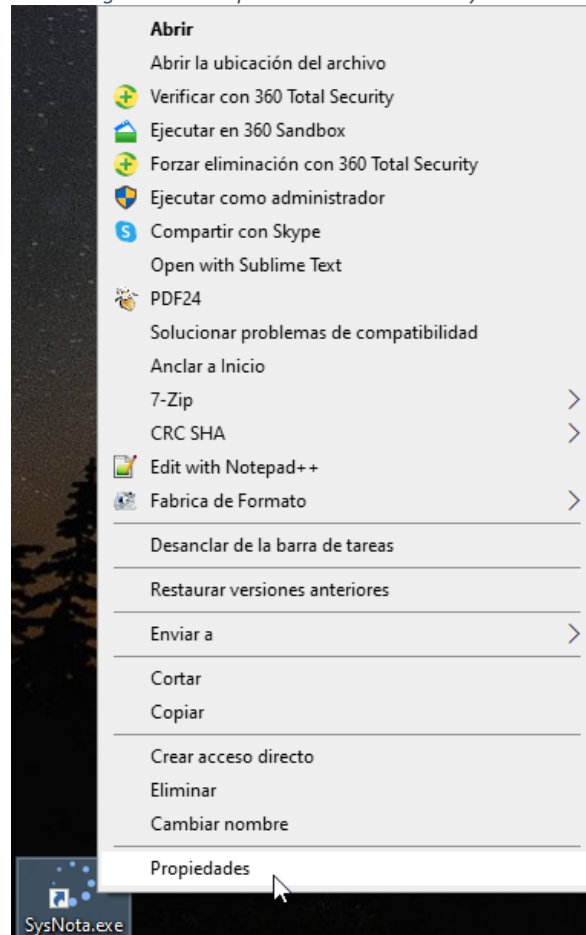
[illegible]

Abrir
Abrir la ubicación del archivo
Verificar con 360 Total Security
Ejecutar en 360 Sandbox
Forzar eliminación con 360 Total Security
Ejecutar como administrador
Compartir con Skype
Open with Sublime Text
PDF24
Solucionar problemas de compatibilidad
Anclar a Inicio
7-Zip
CRC SHA
Edit with Notepad++
Fabrica de Formato

Desanclar de la barra de tareas

Restaurar versiones anteriores

Enviar a

Cortar
Copiar

Crear acceso directo
Eliminar
Cambiar nombre

Propiedades

SysNota.exe